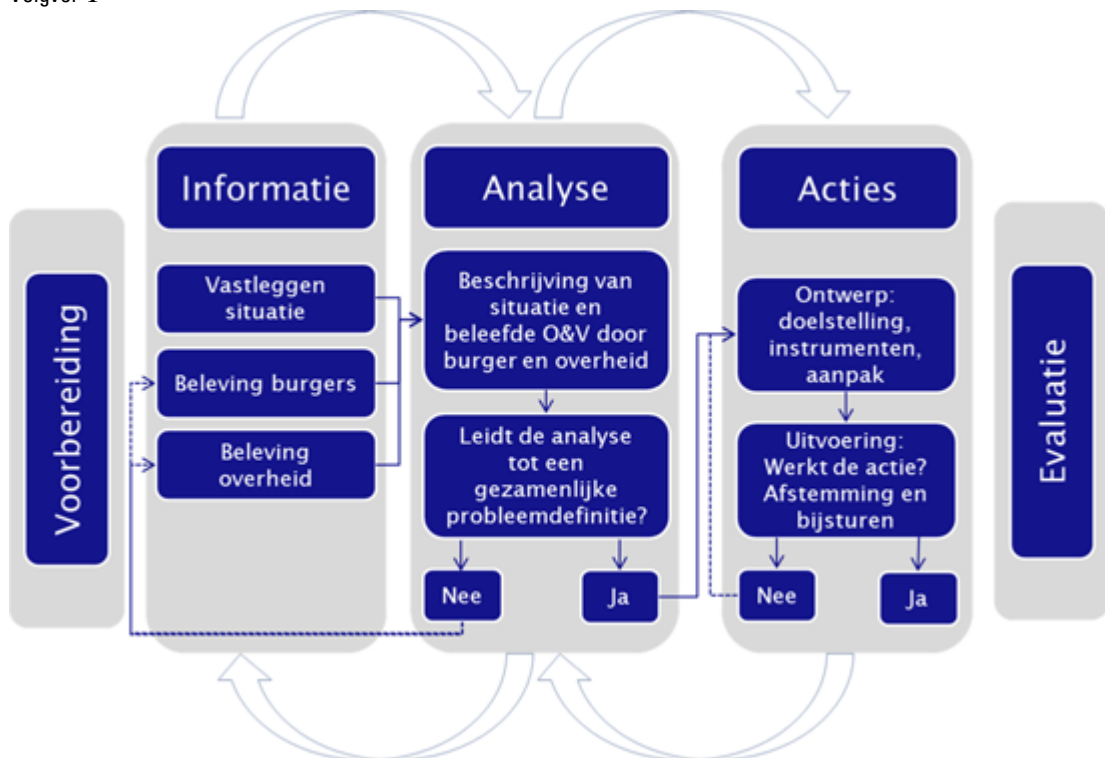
Voorbereiding

Informatie

Vastleggen situatie

Beleving burgers

Beleving overheid

Analyse

Beschrijving van situatie en beleefde O&V door burger en overheid

Leidt de analyse tot een gezamenlijke probleemdefinitie?

Nee

Ja

Acties

Ontwerp: doelstelling, instrumenten, aanpak

Uitvoering: Werkt de actie? Afstemming en bijsturen

Nee

Ja

Evaluatie